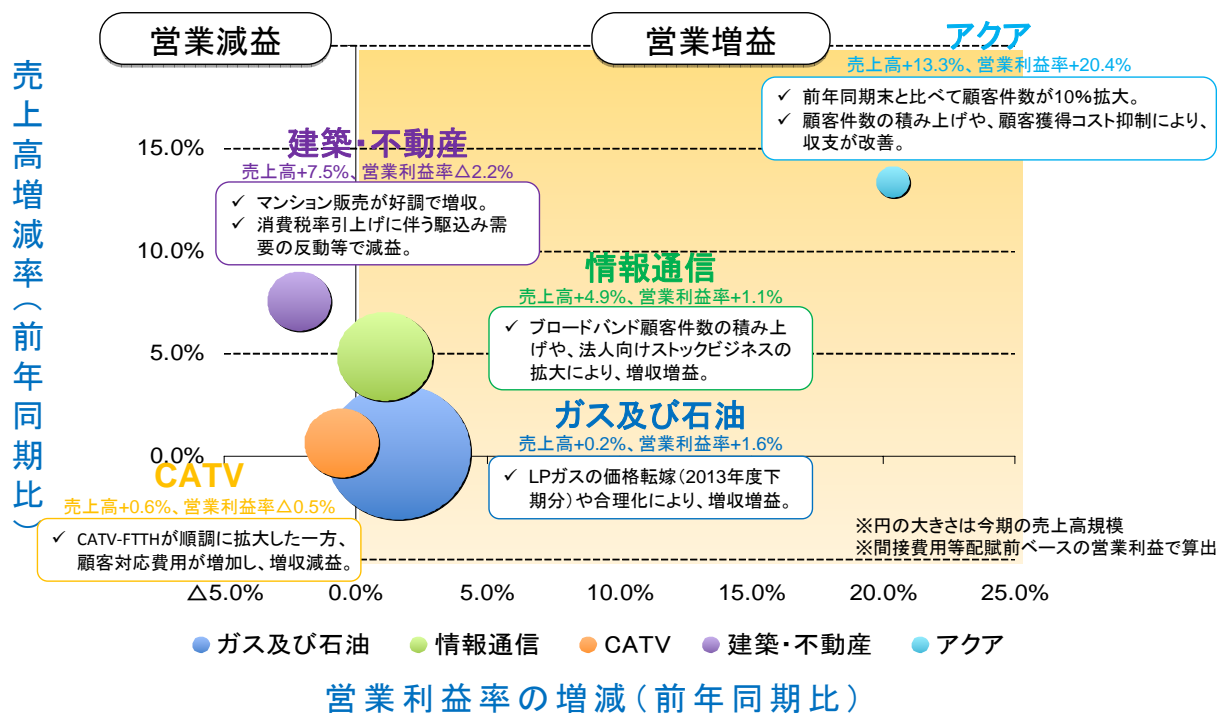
営業減益

営業増益

売上高増減率（前年同期比）

アクア
売上高+13.3%、営業利益率+20.4%
✓ 前年同期末と比べて顧客件数が10%拡大。
✓ 顧客件数の積み上げや、顧客獲得コスト抑制により、収支が改善。

建築・不動産
売上高+7.5%、営業利益率△2.2%
✓ マンション販売が好調で増収。
✓ 消費税率引上げに伴う駆込み需要の反動等で減益。

情報通信
売上高+4.9%、営業利益率+1.1%
✓ ブロードバンド顧客件数の積み上げや、法人向けストックビジネスの拡大により、増収増益。

ガス及び石油
売上高+0.2%、営業利益率+1.6%
✓ LPガスの価格転嫁（2013年度下期分）や合理化により、増収増益。

CATV
売上高+0.6%、営業利益率△0.5%
✓ CATV-FTTHが順調に拡大した一方、顧客対応費用が増加し、増収減益。

※円の大きさは今期の売上高規模
※間接費用等配賦前ベースの営業利益で算出

15.0%
10.0%
5.0%
0.0%

△5.0% 0.0% 5.0% 10.0% 15.0% 20.0% 25.0%

ガス及び石油 情報通信 CATV 建築・不動産 アクア

営業利益率の増減（前年同期比）